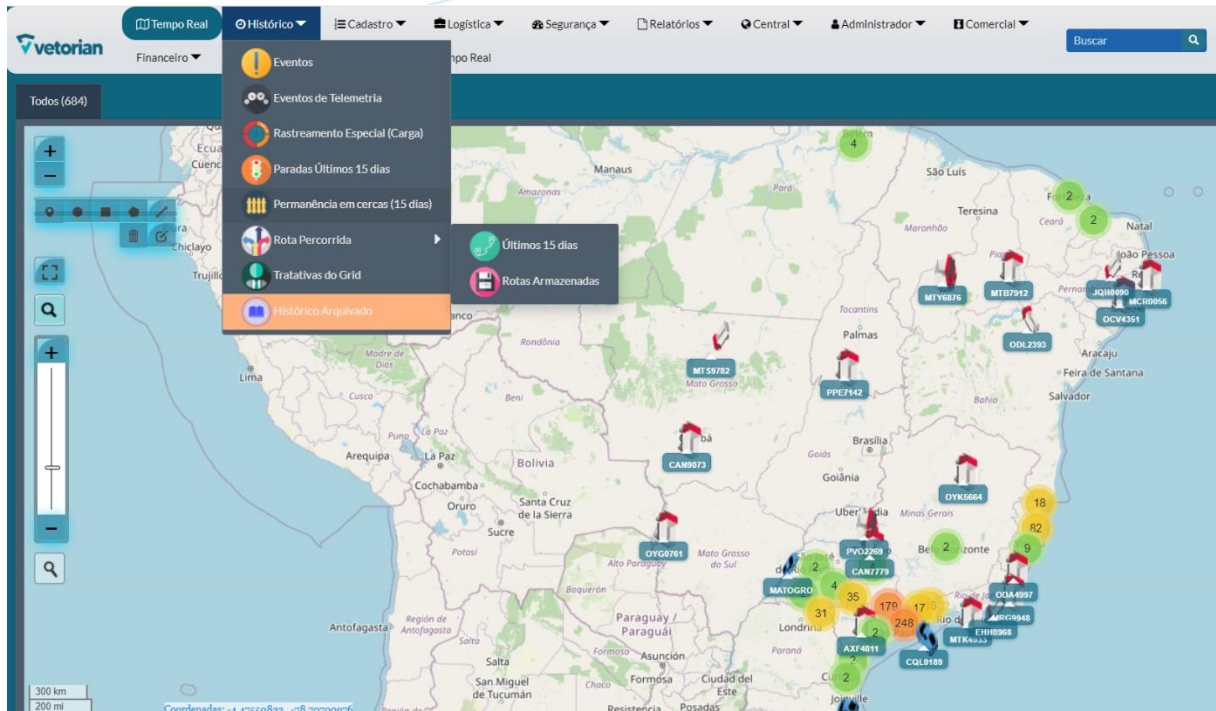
vetorian

Tempo Real
Histórico
Cadastro
Logística
Segurança
Relatórios
Central
Administrador
Comercial
Buscar
Financeiro
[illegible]po Real

Eventos
Eventos de Telemetria
Rastreamento Especial (Carga)
Paradas Últimos 15 dias
Permanência em cercas (15 dias)
Rota Percorrida
Últimos 15 dias
Rotas Armazenadas
Tratativas do Grid
Histórico Arquivado

Todos (684)

+
−
+
−

Manaus
Amazonas
Pará
São Luís
Teresina
Maranhão
Ceará
Natal
João Pessoa
Chiclayo
Trujillo
Ecua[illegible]
Cuenc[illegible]
Belém
4
2
2
MTY6876
MTB7912
JQH0090
MCR0056
OCV4351
ODL2393
Tocantins
Palmas
Pernam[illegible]
Aracaju
Feira de Santana
Salvador
Bahia
Rondônia
MTS9782
Mato Grosso
PPE7142
Madre de Dios
Lima
Cusco
Beni
Puno
La Paz
Arequipa
La Paz
Bolivia
Brasília
Goiás
Goiânia
CAN9073
Cochabamba
Oruro
Santa Cruz de la Sierra
Sucre
OYK5664
18
82
9
2
Uber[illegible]
Minas Gerais
Be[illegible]zonte
Potosí
OYG0761
Mato Grosso do Sul
Alto Paraguay
PVO2269
CAN7779
2
4
MATOGRO
31
35
179
17
248
2
2
Boquerón
Paraguay / Paraguái
Londrina
Paraná
Antofagasta
Región de Antofagasta
Salta
Salta
Formosa
Asunción
Formosa
Chaco
San Miguel de Tucumán
Ciudad del Este
AXF4811
CQL0189
ODA4997
MRG9948
EHH8968
MTK4933
Rio de
Joinville
Resistencia
Posadas
300 km
200 mi
Coordenadas: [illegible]